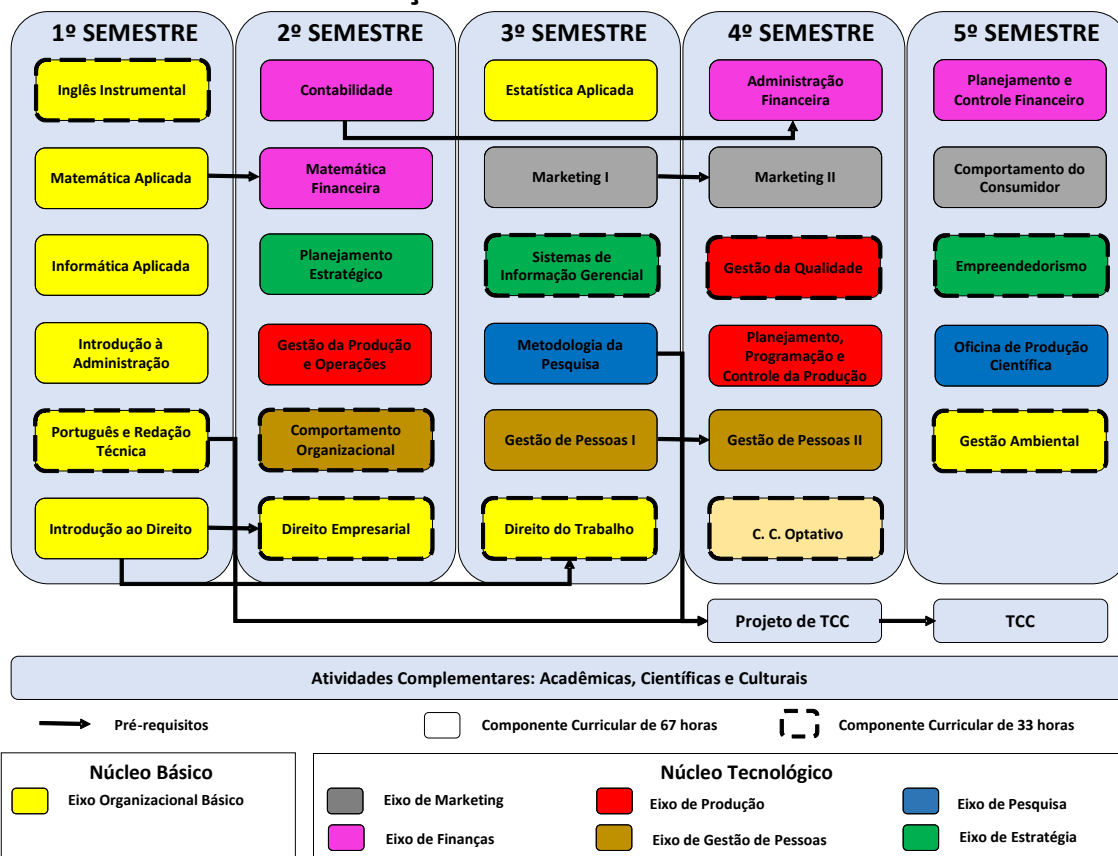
1º SEMESTRE

Inglês Instrumental

Matemática Aplicada

Informática Aplicada

Introdução à Administração

Português e Redação Técnica

Introdução ao Direito

2º SEMESTRE

Contabilidade

Matemática Financeira

Planejamento Estratégico

Gestão da Produção e Operações

Comportamento Organizacional

Direito Empresarial

3º SEMESTRE

Estatística Aplicada

Marketing I

Sistemas de Informação Gerencial

Metodologia da Pesquisa

Gestão de Pessoas I

Direito do Trabalho

4º SEMESTRE

Administração Financeira

Marketing II

Gestão da Qualidade

Planejamento, Programação e Controle da Produção

Gestão de Pessoas II

C. C. Optativo

5º SEMESTRE

Planejamento e Controle Financeiro

Comportamento do Consumidor

Empreendedorismo

Oficina de Produção Científica

Gestão Ambiental

Projeto de TCC

TCC

Atividades Complementares: Acadêmicas, Científicas e Culturais

Pré-requisitos

Componente Curricular de 67 horas

Componente Curricular de 33 horas

Núcleo Básico

Eixo Organizacional Básico

Núcleo Tecnológico

Eixo de Marketing

Eixo de Produção

Eixo de Pesquisa

Eixo de Finanças

Eixo de Gestão de Pessoas

Eixo de Estratégia